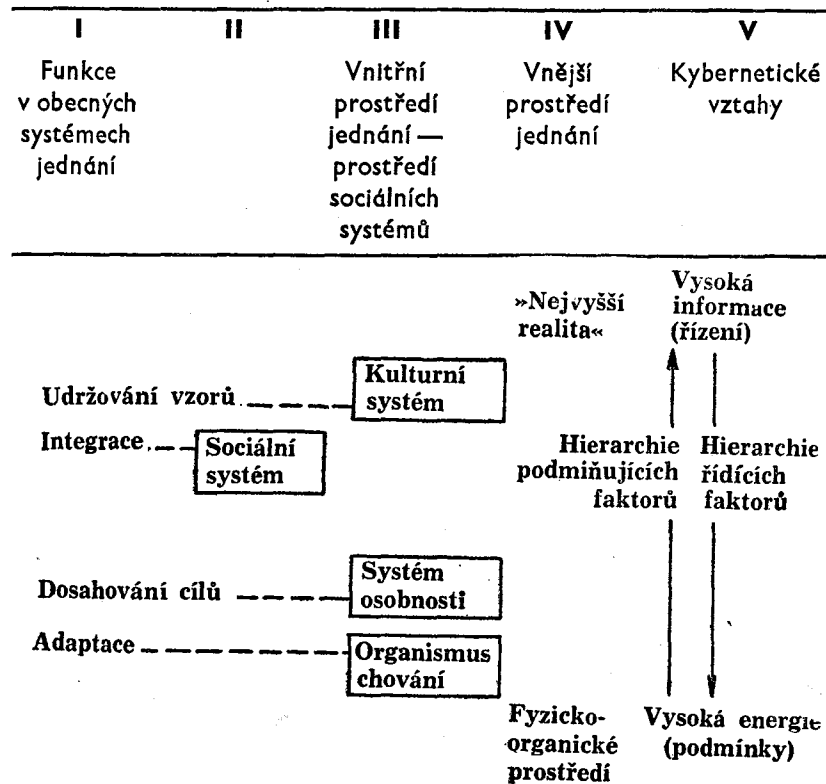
| I | II | III | IV | V |
|---|---|---|---|---|
| Funkce v obecných systémech jednání | | Vnitřní prostředí jednání — prostředí sociálních systémů | Vnější prostředí jednání | Kybernetické vztahy |

»Nejvyšší realita«

Vysoká informace (řízení)

Udržování vzorů — Kulturní systém

Integrace — Sociální systém

Hierarchie podmiňujících faktorů

Hierarchie řídících faktorů

Dosahování cílů — Systém osobnosti

Adaptace — Organismus chování

Fyzicko-organické prostředí

Vysoká energie (podmínky)